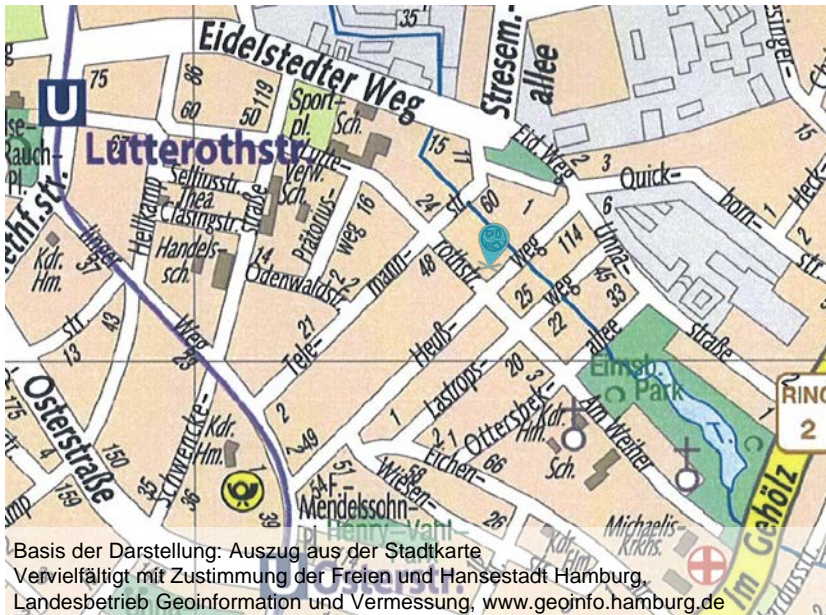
Eidelstedter Weg
Stresem.-allee
U
Lutterothstr.
75
86
60
50
5/19
Sport-pl.
Sch.
Rauch-pl.
Seilliusstr.
Thea.
Clasingstr.
Straße
Verw.
Sch.
Prätorius-weg
16
15
11
24
60
1
Eidl. Weg
2
3
Quickborn-str.
6
1
Heck-str.
Kdr. Hm.
Hellkamp
Handels-sch.
14
Odenwaldstr.
2
mann-
48
rothstr.
Weg
114
Unna-
45
33
Heuß-
Weg
25
22
allee
straße
str.
13
43
Weg
23
Tele-
21
Lastrops-
20
3
Elmsb. Park
RING
2
Osterstraße
175
150
Schwencke-
Kdr. Hm.
2
49
1
Ottersbek-
Hm.
Am Weiher
Eichen-
66
Sch.
4
159
35
1
39
51
54
Mendelssohn-
Wiesen-
58
26
Henry-Vahl-
Michaelis-Krkhs.
Im Gehölz
Basis der Darstellung: Auszug aus der Stadtkarte
Vervielfältigt mit Zustimmung der Freien und Hansestadt Hamburg,
Landesbetrieb Geoinformation und Vermessung, www.geoinfo.hamburg.de